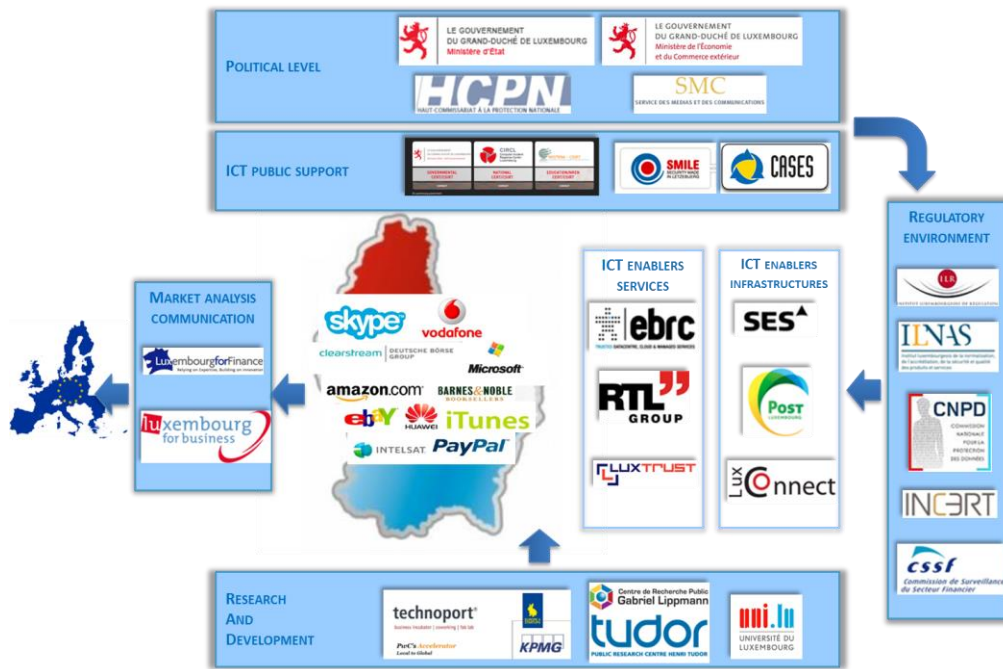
POLITICAL LEVEL

LE GOUVERNEMENT DU GRAND-DUCHÉ DE LUXEMBOURG Ministère d'État

LE GOUVERNEMENT DU GRAND-DUCHÉ DE LUXEMBOURG Ministère de l'Économie et du Commerce extérieur

HCPN HAUT-COMMISSARIAT À LA PROTECTION NATIONALE

SMC SERVICE DES MEDIAS ET DES COMMUNICATIONS

ICT PUBLIC SUPPORT

GOVERNMENTAL CERT

CIRCL NATIONAL CERT

RESTENA - CSIRT EDUCATION/RESEARCH CERT

SMILE SECURITY MADE IN LËTZEBUERG

CASES

REGULATORY ENVIRONMENT

ILR INSTITUT LUXEMBOURGEOIS DE RÉGULATION

ILNAS Institut Luxembourgeois de la normalisation, de l'accréditation, de la sécurité et qualité des produits et services

CNPD COMMISSION NATIONALE POUR LA PROTECTION DES DONNÉES

INCERT

cssf Commission de Surveillance du Secteur Financier

MARKET ANALYSIS COMMUNICATION

LuxembourgforFinance Relying on Expertise, Building on Innovation

luxembourg for business

skype

vodafone

clearstream DEUTSCHE BÖRSE GROUP

Microsoft

amazon.com

BARNES&NOBLE BOOKSELLERS

ebY

HUAWEI

iTunes

INTELSAT

PayPal

ICT ENABLERS SERVICES

ebrc TRUSTED DATACENTRE, CLOUD & MANAGED SERVICES

RTL GROUP

LUXTRUST

ICT ENABLERS INFRASTRUCTURES

SES

Post LUXEMBOURG

LuxConnect

RESEARCH AND DEVELOPMENT

technoport

PwC's Accelerator

KPMG

Centre de Recherche Public Gabriel Lippmann

tudor PUBLIC RESEARCH CENTRE HENRI TUDOR

uni.lu UNIVERSITÉ DU LUXEMBOURG